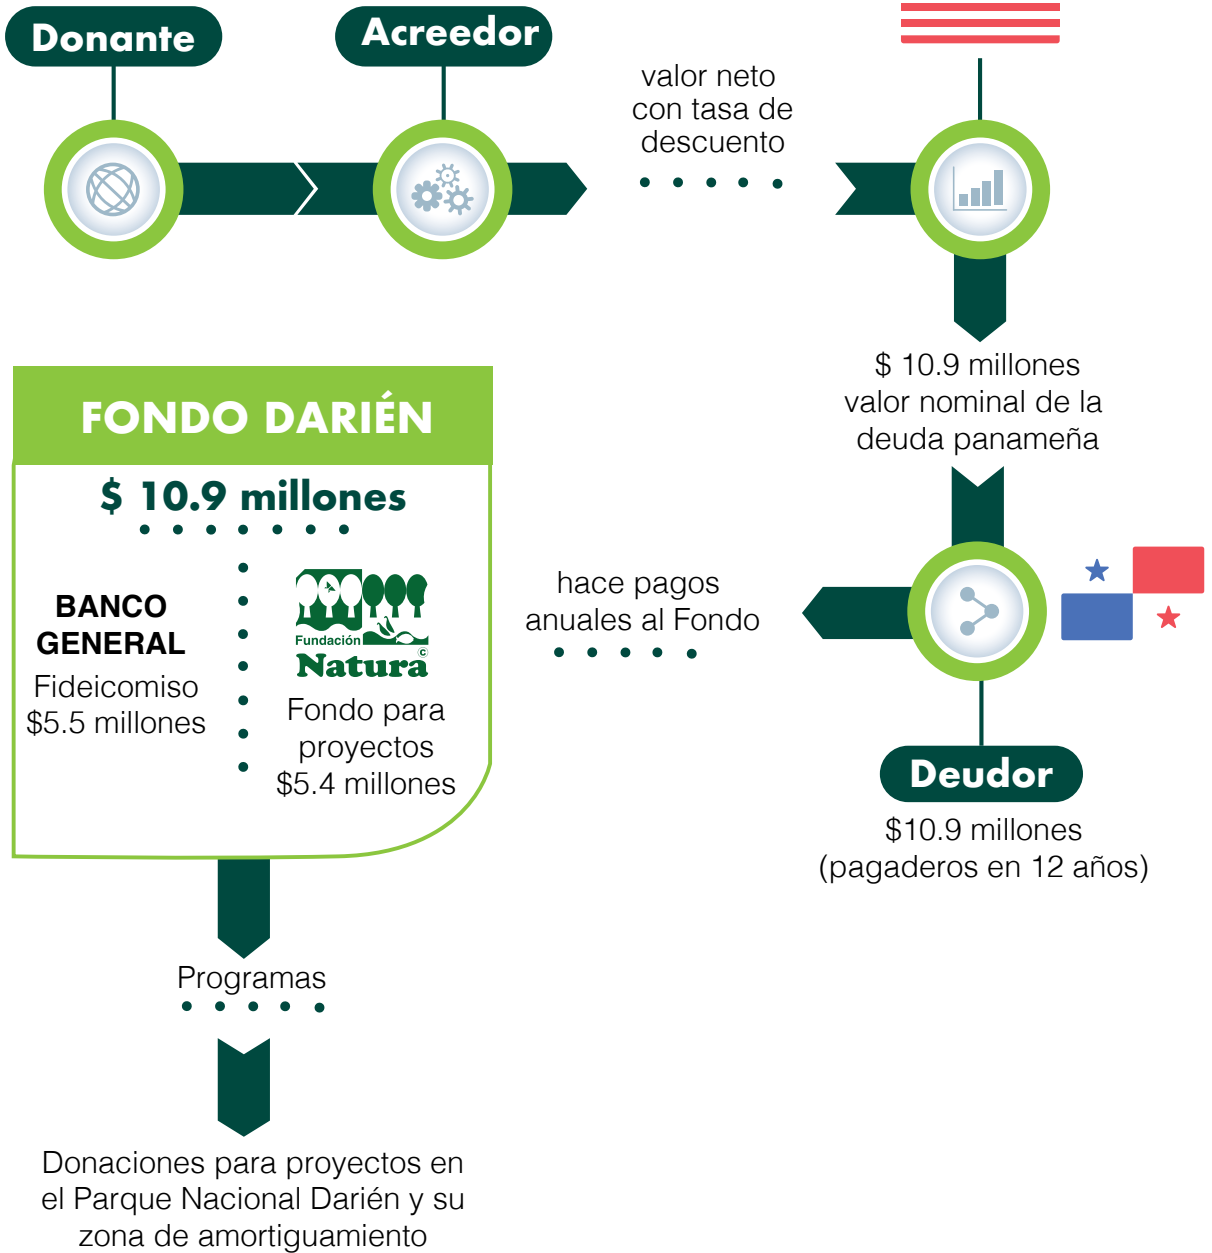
Donante

Acreedor

valor neto con tasa de descuento

$ 10.9 millones valor nominal de la deuda panameña

FONDO DARIÉN

$ 10.9 millones

BANCO GENERAL
Fideicomiso
$5.5 millones

Fundación Natura
Fondo para proyectos
$5.4 millones

hace pagos anuales al Fondo

Deudor

$10.9 millones (pagaderos en 12 años)

Programas

Donaciones para proyectos en el Parque Nacional Darién y su zona de amortiguamiento